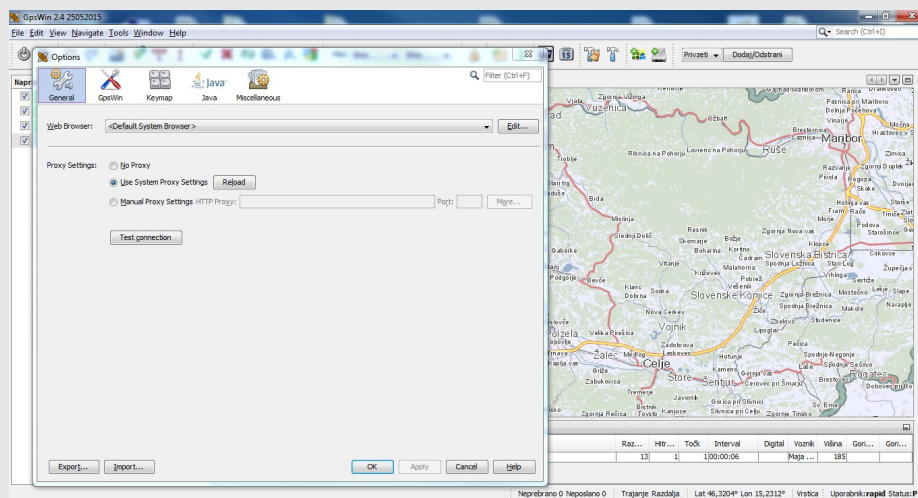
GpsWin 2.4 25052015

File Edit View Navigate Tools Window Help

Search (Ctrl+I)

Privzeti Dodaj/Odstrani

Options

Filter (Ctrl+F)

General GpsWin Keymap Java Miscellaneous

Web Browser: <Default System Browser> Edit...

Proxy Settings: No Proxy

Use System Proxy Settings Reload

Manual Proxy Settings HTTP Proxy: Port: More...

Test connection

Export... Import... OK Apply Cancel Help

Napr

Vuzenica Ožbalt Maribor Ruše Ribnica na Pohorju Lovrenc na Pohorju Razvanje Pivola Rogoza Skoke Hotinja vas Fram Rače Podova Starošince Brda Mislinja Resnik Skomarje Bože Boharina Kortine Čadram Zgornja Nova vas Slovenska Bistrica Spodnja Ložnica Stari Log Klopce Cirkovce Vitanje Kri̇ževec Malahorna Pobrež Klanc Dobrna Socka Slovenske Konjice Zgornja Bražnica Spodnja Brežnica Makole Nova Cerkev Vojnik Zreče Ljubnica Lipoglav Studenice Velika Pirešica Zadobrova Šmarje Pečica Spodnja Negonje Žalec Celje Store Šentjur Hotunje Kamena Gorica Spodnja Sečovo Rogaška Slatina Medlog Ljubečna Levec Trnovlje Ogreče Zabukovica Javornik Gorica pri Slivnici Slivnica pri Celju Zgornja Tinsko Tremerje Kanjuce Brstnik Zgornja Rečica Prebold Gotovlje Šentrupert Zgornja Pristava Trobje Sv. Ema Dobovec pri Rogatcu Bistrica Rogatec Gaberke Velenje Podgorje Lokovica Lesje Župečja vas Naraplje Vinarje Bresternica Kamnica Hrastovec Pesnica pri Mariboru Razvanje Zgornji Duplek Dvorjane Vrhloga Gestrže Mostečno Laže Lipoglav Sele Pekel Polzela Gorenje Hrastnik

Raz... Hitr... Točk Interval Digital Voznik Višina Gori... Gori...

13 1 1 00:00:06 Maja ... 185

Neprebrano 0 Neposlano 0 | Trajanje Razdalja | Lat 46,3204° Lon 15,2312° | Vrstica | Uporabnik: rapid Status: P